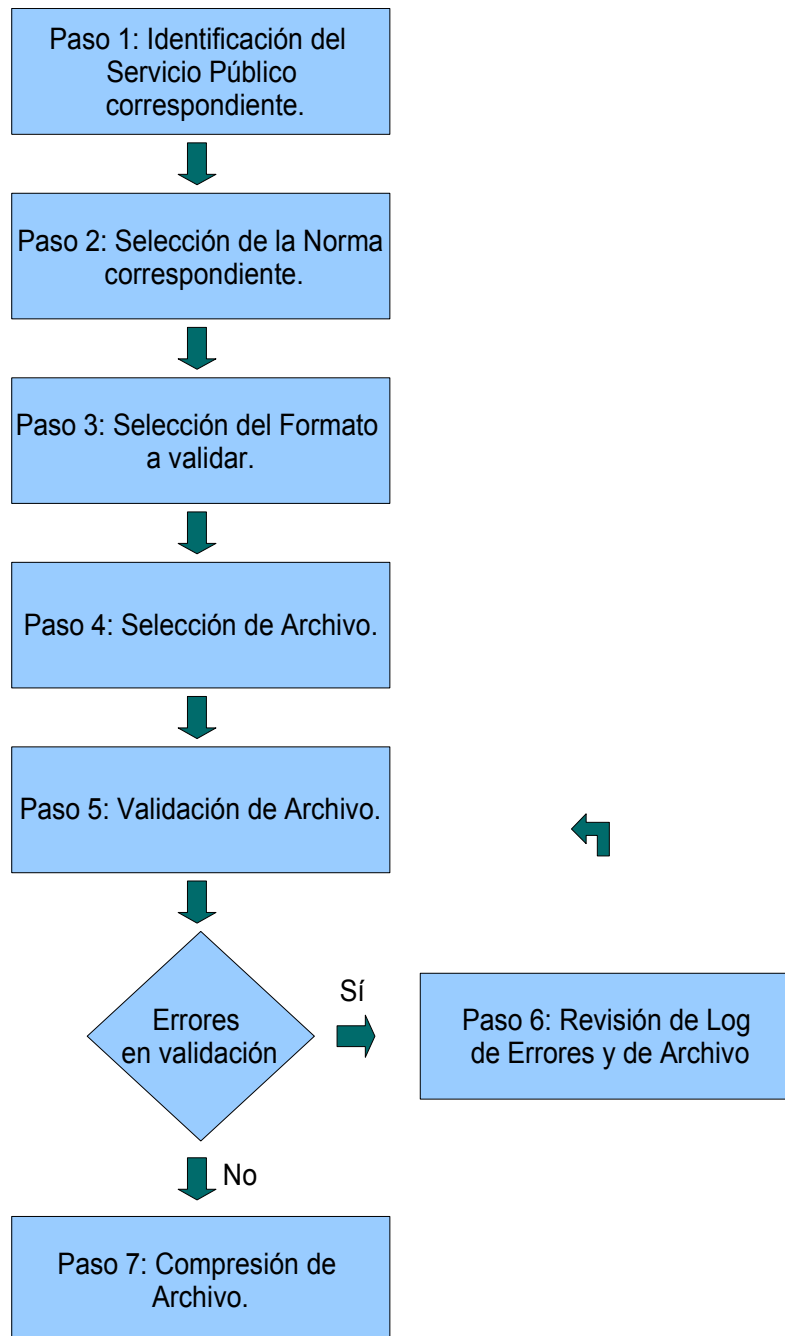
Paso 1: Identificación del Servicio Público correspondiente.

Paso 2: Selección de la Norma correspondiente.

Paso 3: Selección del Formato a validar.

Paso 4: Selección de Archivo.

Paso 5: Validación de Archivo.

Errores en validación

Sí

Paso 6: Revisión de Log de Errores y de Archivo

No

Paso 7: Compresión de Archivo.